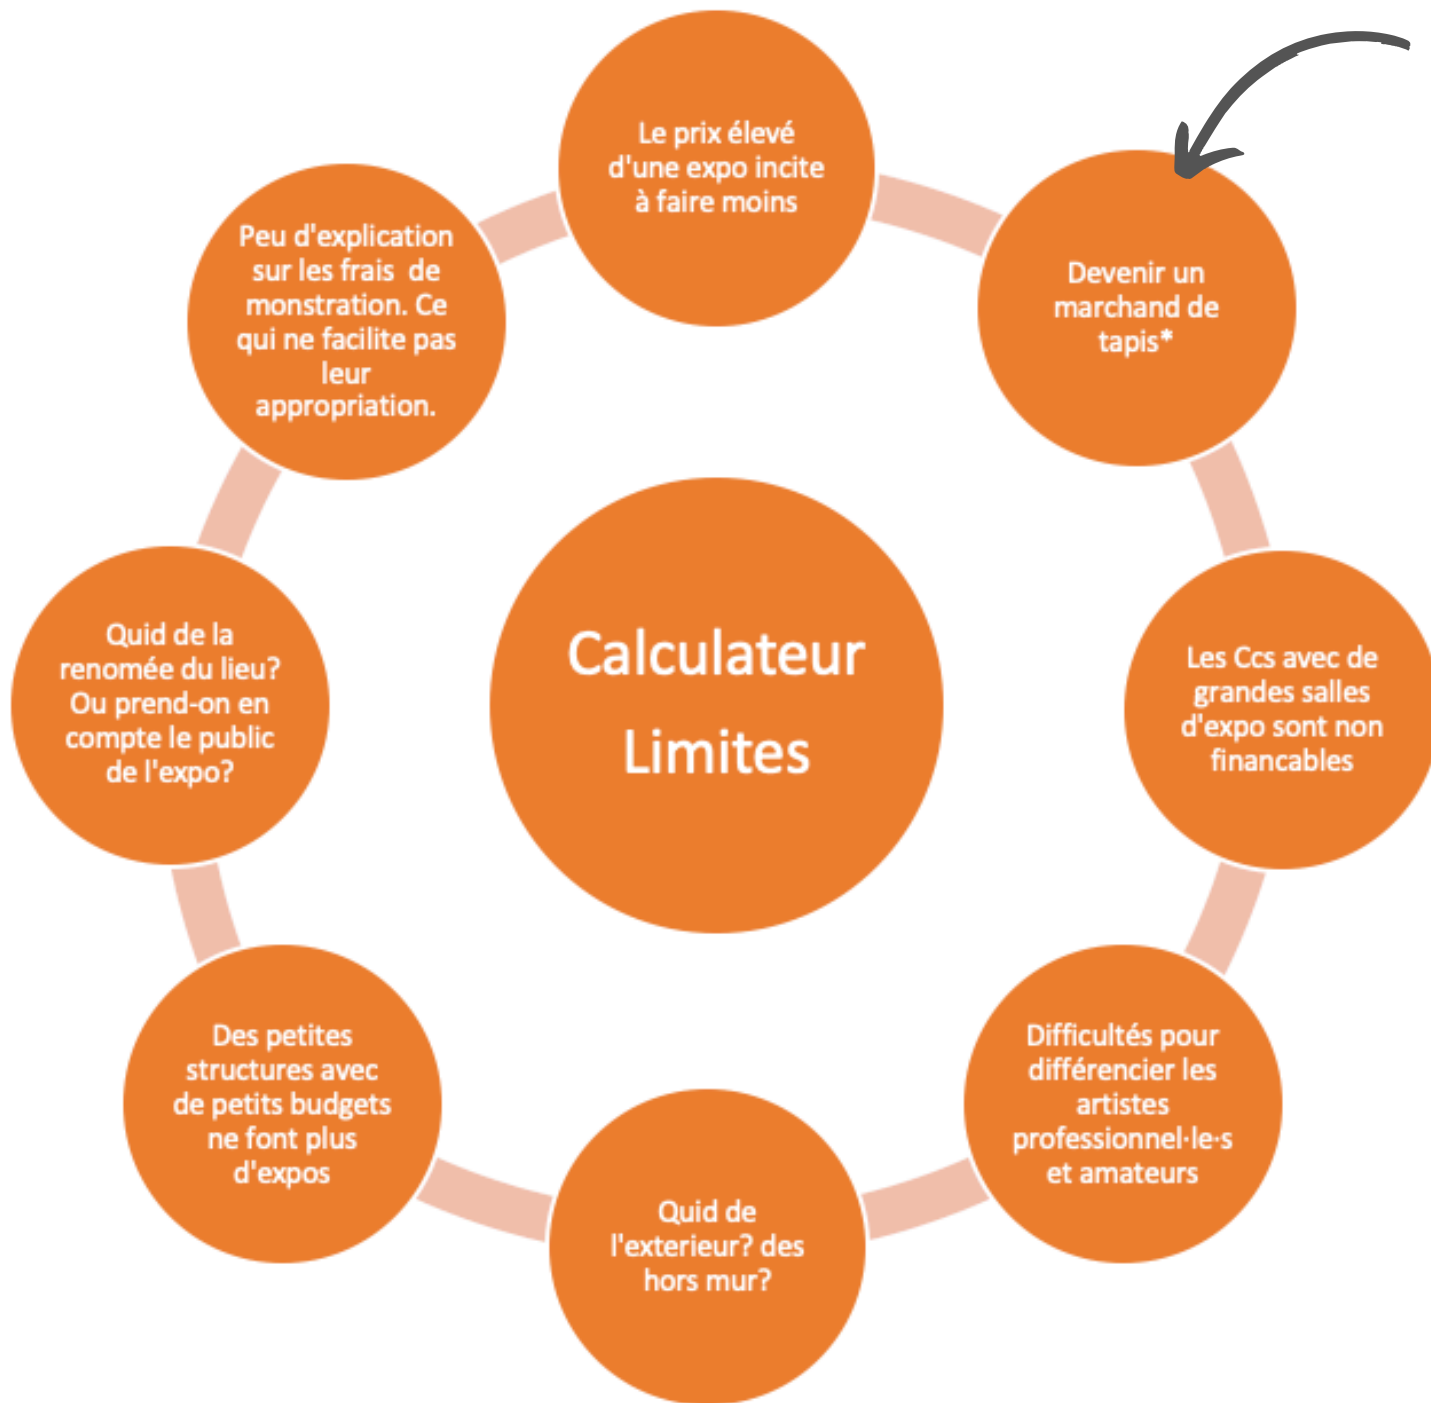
Calculateur Limites

Le prix élevé d'une expo incite à faire moins

Devenir un marchand de tapis*

Les Ccs avec de grandes salles d'expo sont non financables

Difficultés pour différencier les artistes professionnel·le·s et amateurs

Quid de l'exterieur? des hors mur?

Des petites structures avec de petits budgets ne font plus d'expos

Quid de la renomée du lieu? Ou prend-on en compte le public de l'expo?

Peu d'explication sur les frais de monstration. Ce qui ne facilite pas leur appropriation.